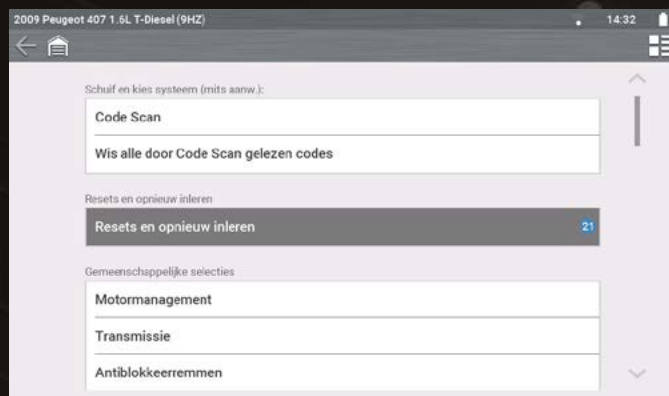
2009 Peugeot 407 1.6L T-Diesel (9HZ)

14:32

Schuif en kies systeem (mits aanw.):

Code Scan

Wis alle door Code Scan gelezen codes

Resets en opnieuw inleren

Resets en opnieuw inleren

21

Gemeenschppelijke selecties

Motormanagement

Transmissie

Antiblokkeerremmen